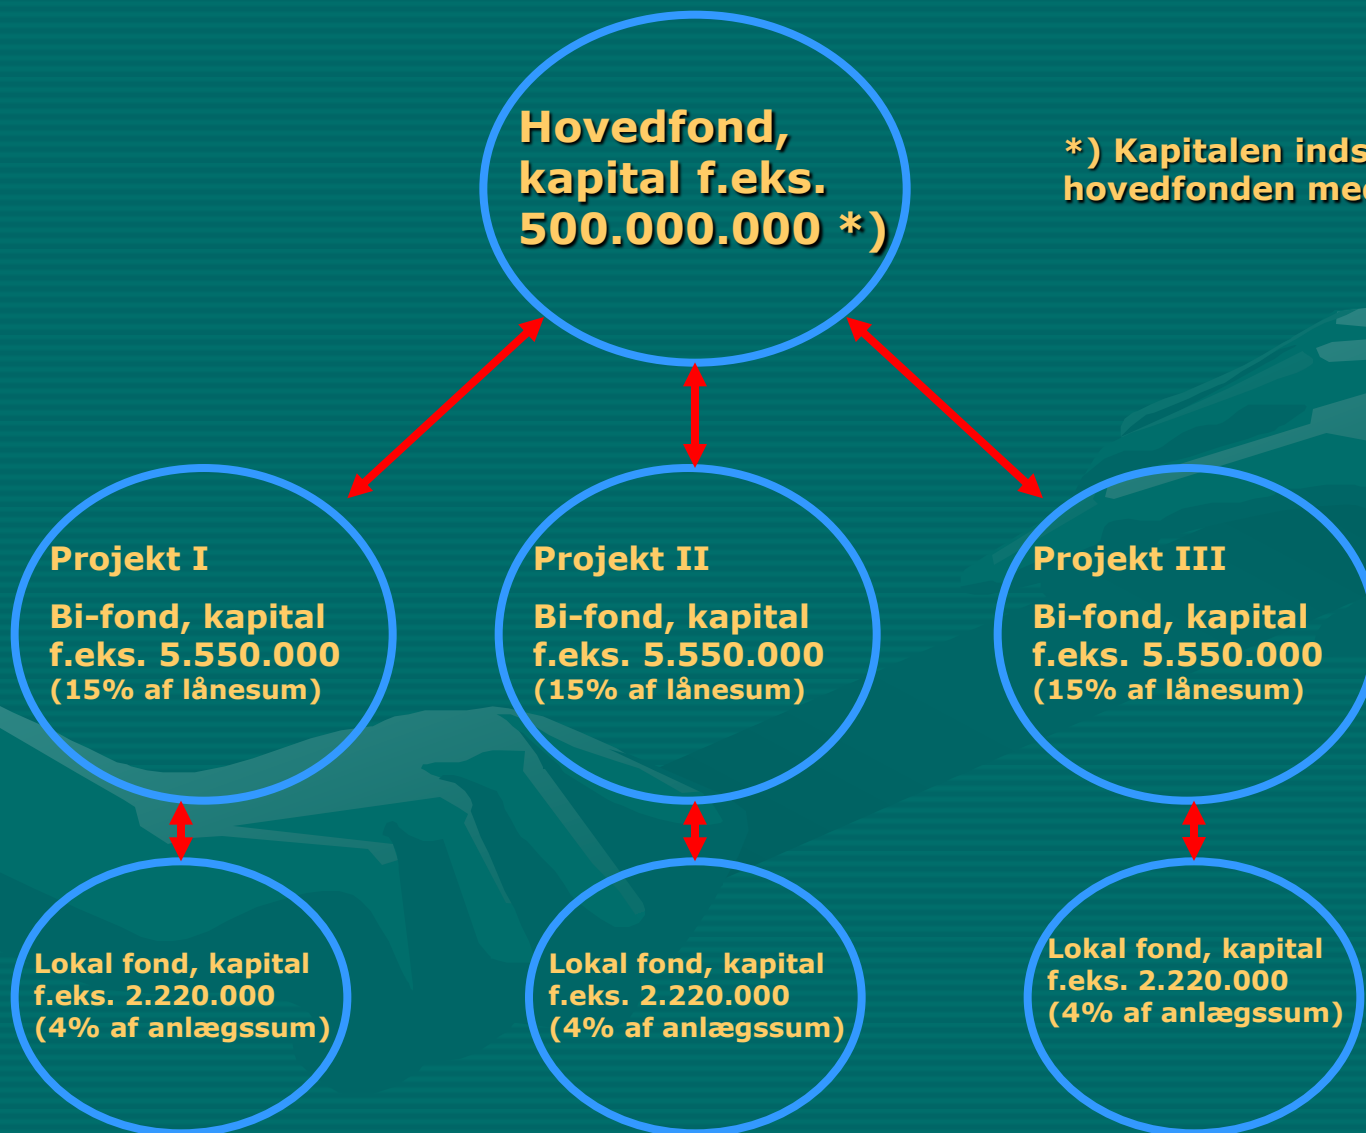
Hovedfond, kapital f.eks. 500.000.000 *)

*) Kapitalen inds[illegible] hovedfonden me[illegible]

Projekt I

Bi-fond, kapital f.eks. 5.550.000 (15% af lånesum)

Projekt II

Bi-fond, kapital f.eks. 5.550.000 (15% af lånesum)

Projekt III

Bi-fond, kapital f.eks. 5.550.000 (15% af lånesum)

Lokal fond, kapital f.eks. 2.220.000 (4% af anlægssum)

Lokal fond, kapital f.eks. 2.220.000 (4% af anlægssum)

Lokal fond, kapital f.eks. 2.220.000 (4% af anlægssum)